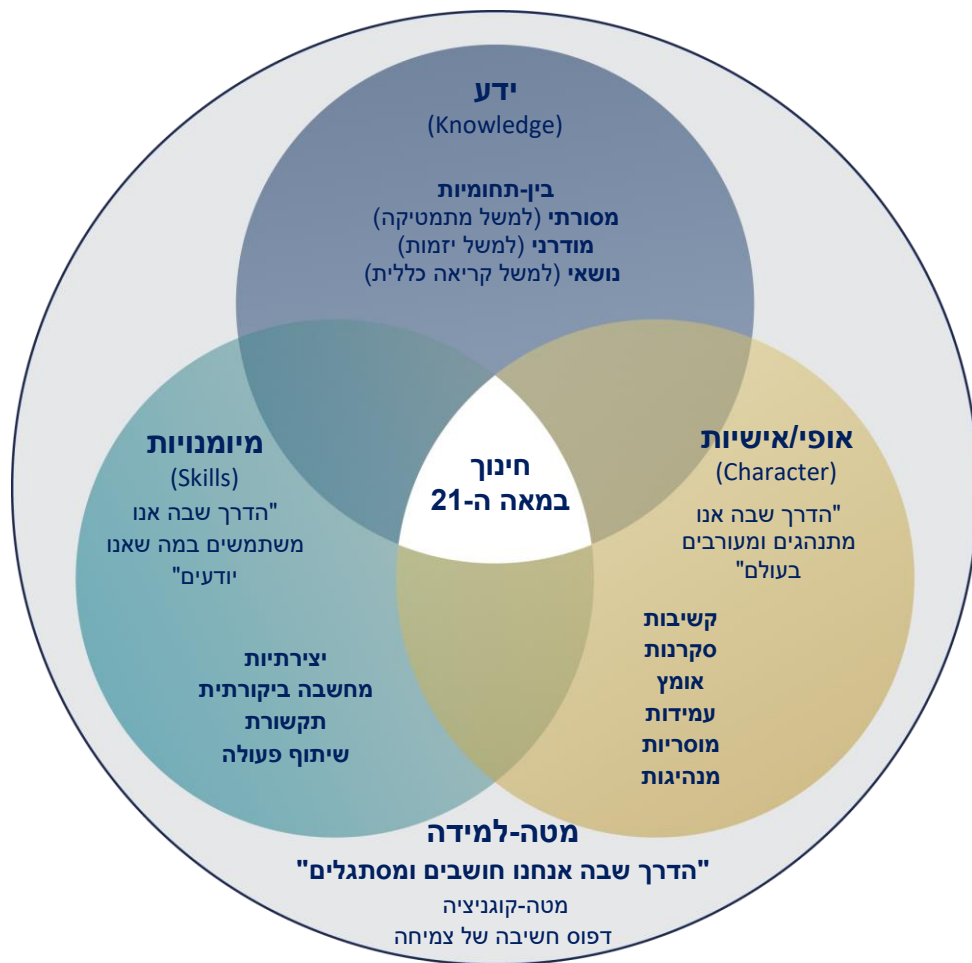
ידע
(Knowledge)

בין-תחומיות
מסורתי (למשל מתמטיקה)
מודרני (למשל יזמות)
נושאי (למשל קריאה כללית)

מיומנויות
(Skills)
"הדרך שבה אנו משתמשים במה שאנו יודעים"

יצירתיות
מחשבה ביקורתית
תקשורת
שיתוף פעולה

חינוך במאה ה-21

אופי/אישיות
(Character)
"הדרך שבה אנו מתנהגים ומעורבים בעולם"

קשיבות
סקרנות
אומץ
עמידות
מוסריות
מנהיגות

מטה-למידה
"הדרך שבה אנחנו חושבים ומסתגלים"
מטה-קוגניציה
דפוס חשיבה של צמיחה